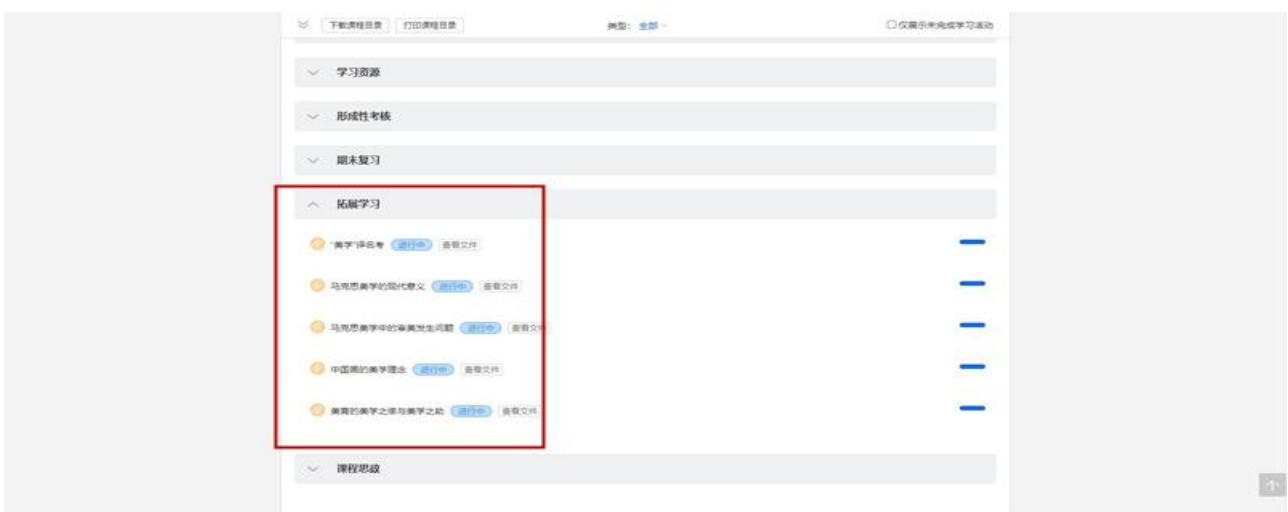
下载课程目录 打印课程目录 类型: 全部 仅展示未完成学习活动

学习资源

形成性考核

期末复习

拓展学习

"美学"译名考 进行中 查看文件

马克思美学的现代意义 进行中 查看文件

马克思美学中的审美发生问题 进行中 查看文件

中国画的美学理念 进行中 查看文件

美育的美学之维与美学之助 进行中 查看文件

课程思政